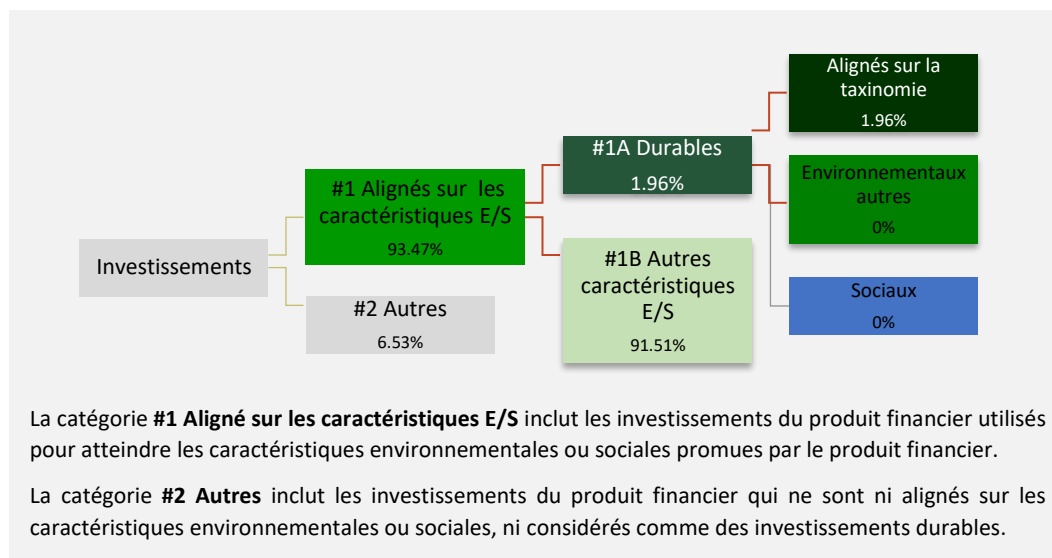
Investissements

#1 Alignés sur les caractéristiques E/S
93.47%

#2 Autres
6.53%

#1A Durables
1.96%

#1B Autres caractéristiques E/S
91.51%

Alignés sur la taxinomie
1.96%

Environnementaux autres
0%

Sociaux
0%

La catégorie **#1 Aligné sur les caractéristiques E/S** inclut les investissements du produit financier utilisés pour atteindre les caractéristiques environnementales ou sociales promues par le produit financier.

La catégorie **#2 Autres** inclut les investissements du produit financier qui ne sont ni alignés sur les caractéristiques environnementales ou sociales, ni considérés comme des investissements durables.